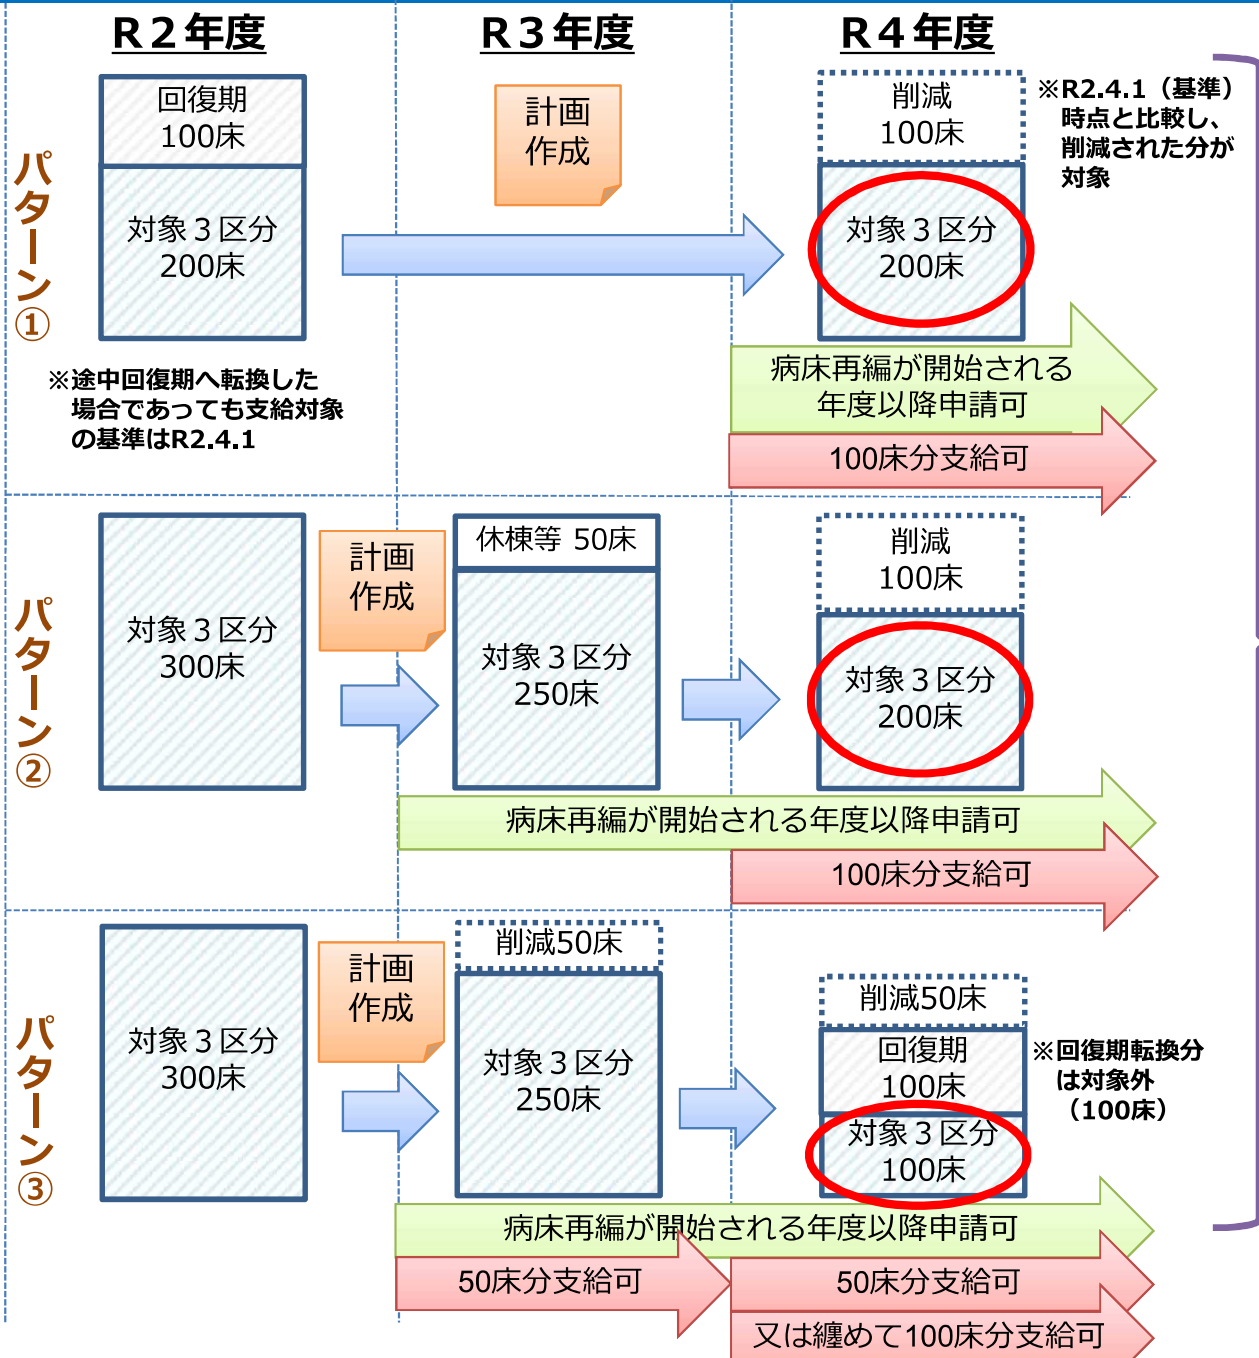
R２年度　R３年度　R４年度

パターン①

回復期
100床

対象３区分
200床

計画
作成

削減
100床

対象３区分
200床

※R2.4.1（基準）時点と比較し、削減された分が対象

※途中回復期へ転換した場合であっても支給対象の基準はR2.4.1

病床再編が開始される年度以降申請可

100床分支給可

パターン②

対象３区分
300床

計画
作成

休棟等 50床

対象３区分
250床

削減
100床

対象３区分
200床

病床再編が開始される年度以降申請可

100床分支給可

パターン③

対象３区分
300床

計画
作成

削減50床

対象３区分
250床

削減50床

回復期
100床

対象３区分
100床

※回復期転換分は対象外（100床）

病床再編が開始される年度以降申請可

50床分支給可

50床分支給可

又は纏めて100床分支給可